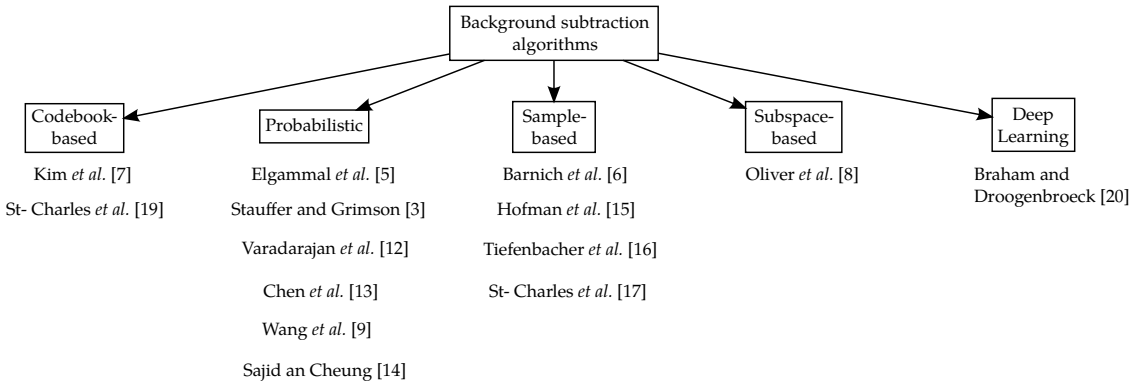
Background subtraction algorithms

Codebook-based

Kim et al. [7]

St- Charles et al. [19]

Probabilistic

Elgammal et al. [5]

Stauffer and Grimson [3]

Varadarajan et al. [12]

Chen et al. [13]

Wang et al. [9]

Sajid an Cheung [14]

Sample-based

Barnich et al. [6]

Hofman et al. [15]

Tiefenbacher et al. [16]

St- Charles et al. [17]

Subspace-based

Oliver et al. [8]

Deep Learning

Braham and Droogenbroeck [20]